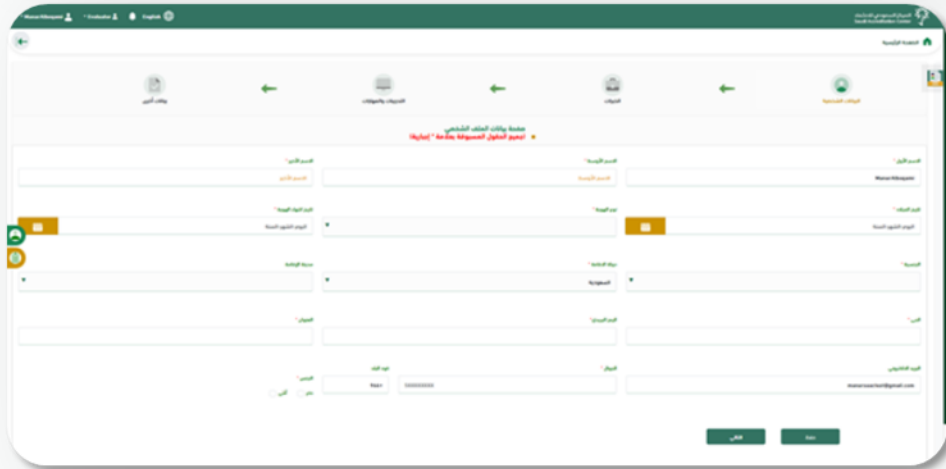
Manar Hibrayem · Evaluator · English

المركز السعودي للاعتماد
Saudi Accreditation Center

الصفحة الرئيسية

البيانات الشخصية
الخبرات
التدريبات والمؤهلات
بيانات أخرى

صفحة بيانات الملف الشخصي
جميع الحقول المسبوقة بعلامة * إجبارية

الاسم الأول *
Manar Hibrayem
الاسم الأوسط *
الاسم الأوسط
الاسم الأخير *
الاسم الأخير

تاريخ الميلاد *
اليوم الشهر السنة
نوع الهوية *
تاريخ انتهاء الهوية *
اليوم الشهر السنة

الجنسية *
دولة الإقامة *
السعودية
مدينة الإقامة *

الحي *
الرمز البريدي *
العنوان *

البريد الإلكتروني
manarsaarisol@gmail.com
الجوال *
5000000000
كود الدولة
+966
الجنس *
ذكر
أنثى

حفظ
التالي